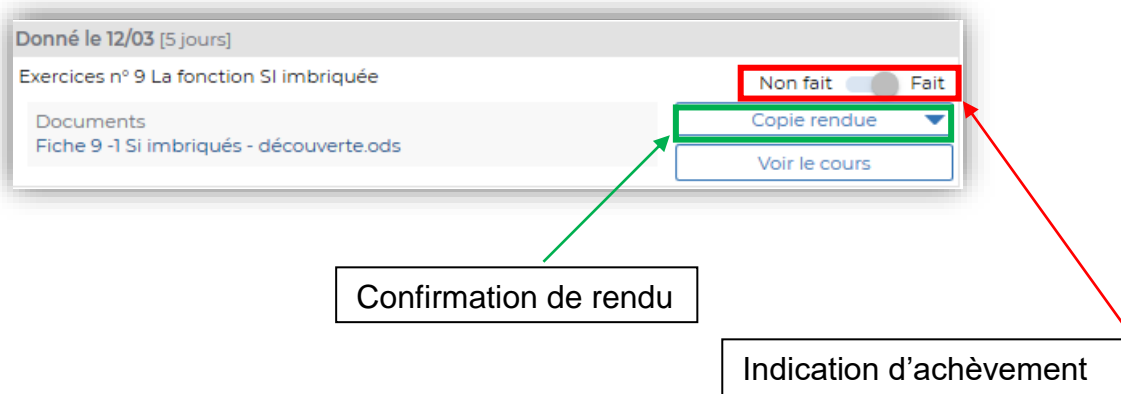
Donné le 12/03 [5 jours]

Exercices n° 9 La fonction SI imbriquée

Non fait Fait

Documents
Fiche 9 -1 Si imbriqués - découverte.ods

Copie rendue

Voir le cours

Confirmation de rendu

Indication d'achèvement